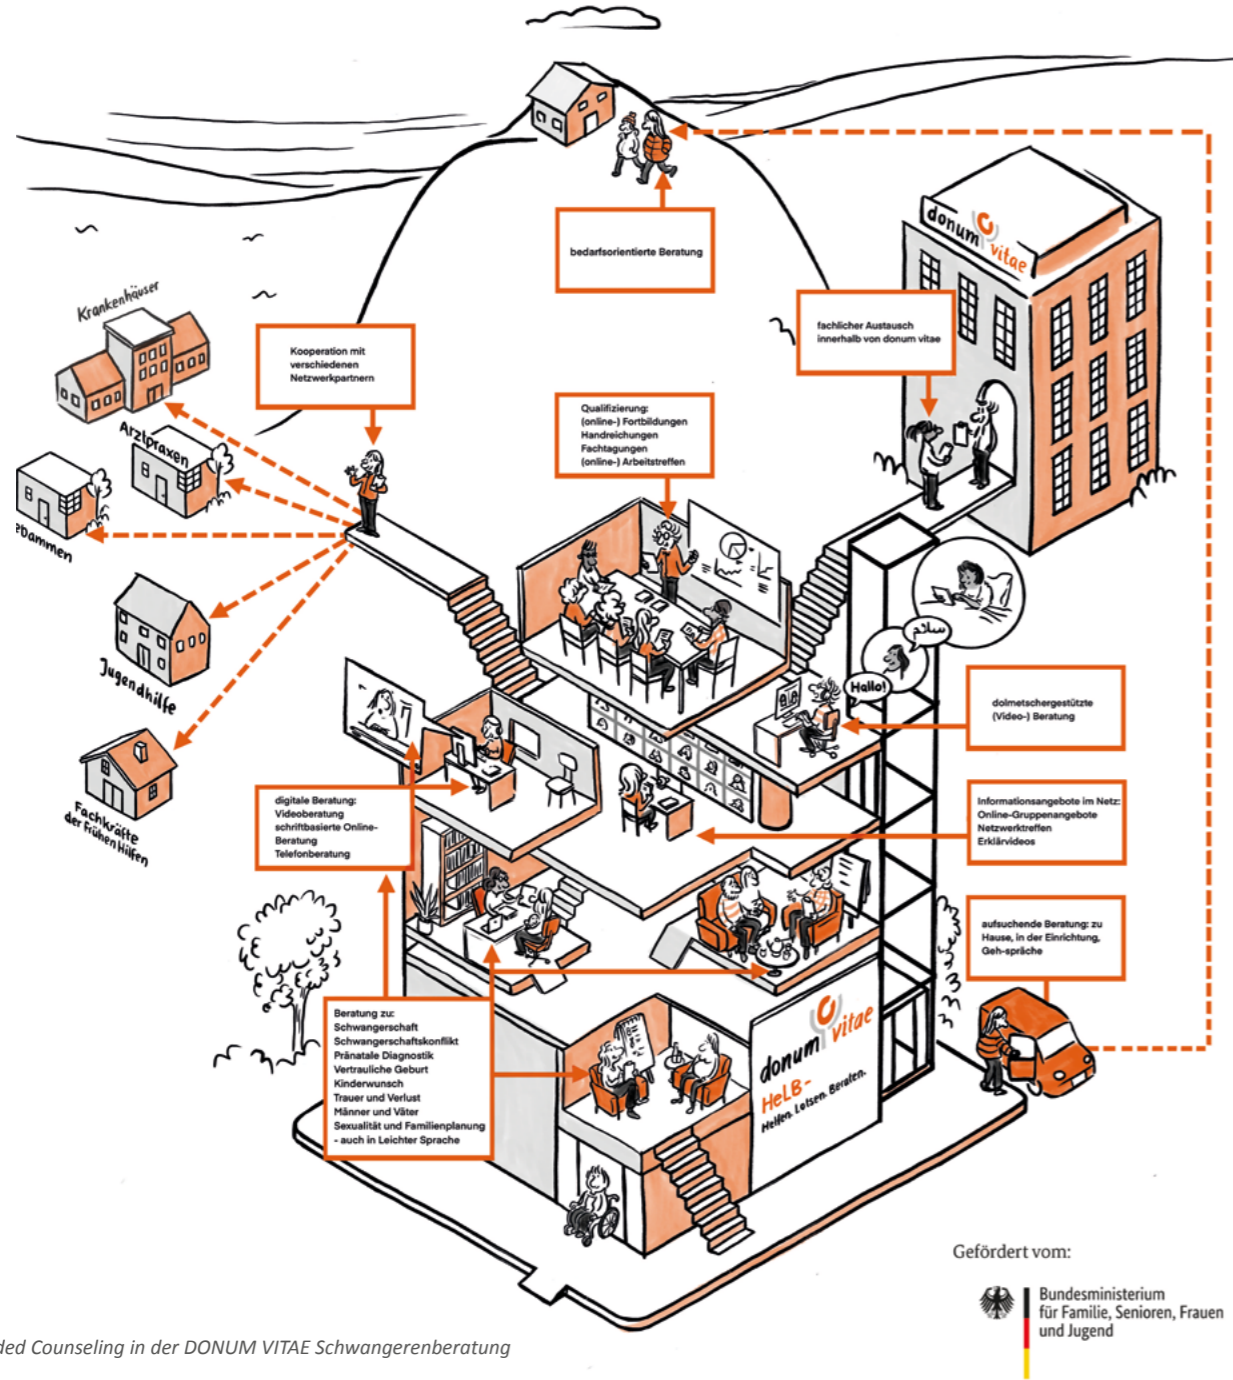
bedarfsorientierte Beratung

donum vitae

fachlicher Austausch innerhalb von donum vitae

Krankenhäuser

Kooperation mit verschiedenen Netzwerkpartnern

Arztpraxen

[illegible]bammen

Qualifizierung:
(online-) Fortbildungen
Handreichungen
Fachtagungen
(online-) Arbeitstreffen

Jugendhilfe

سلام

Hallo!

dolmetschergestützte (Video-) Beratung

Fachkräfte der Frühen Hilfen

digitale Beratung:
Videoberatung
schriftbasierte Online-Beratung
Telefonberatung

Informationsangebote im Netz:
Online-Gruppenangebote
Netzwerktreffen
Erklärvideos

aufsuchende Beratung: zu Hause, in der Einrichtung, Geh-spräche

Beratung zu:
Schwangerschaft
Schwangerschaftskonflikt
Pränatale Diagnostik
Vertrauliche Geburt
Kinderwunsch
Trauer und Verlust
Männer und Väter
Sexualität und Familienplanung
- auch in Leichter Sprache

donum vitae
HeLB-
Helfen. Lotsen. Beraten.

Gefördert vom:

Bundesministerium für Familie, Senioren, Frauen und Jugend

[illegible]ded Counseling in der DONUM VITAE Schwangerenberatung